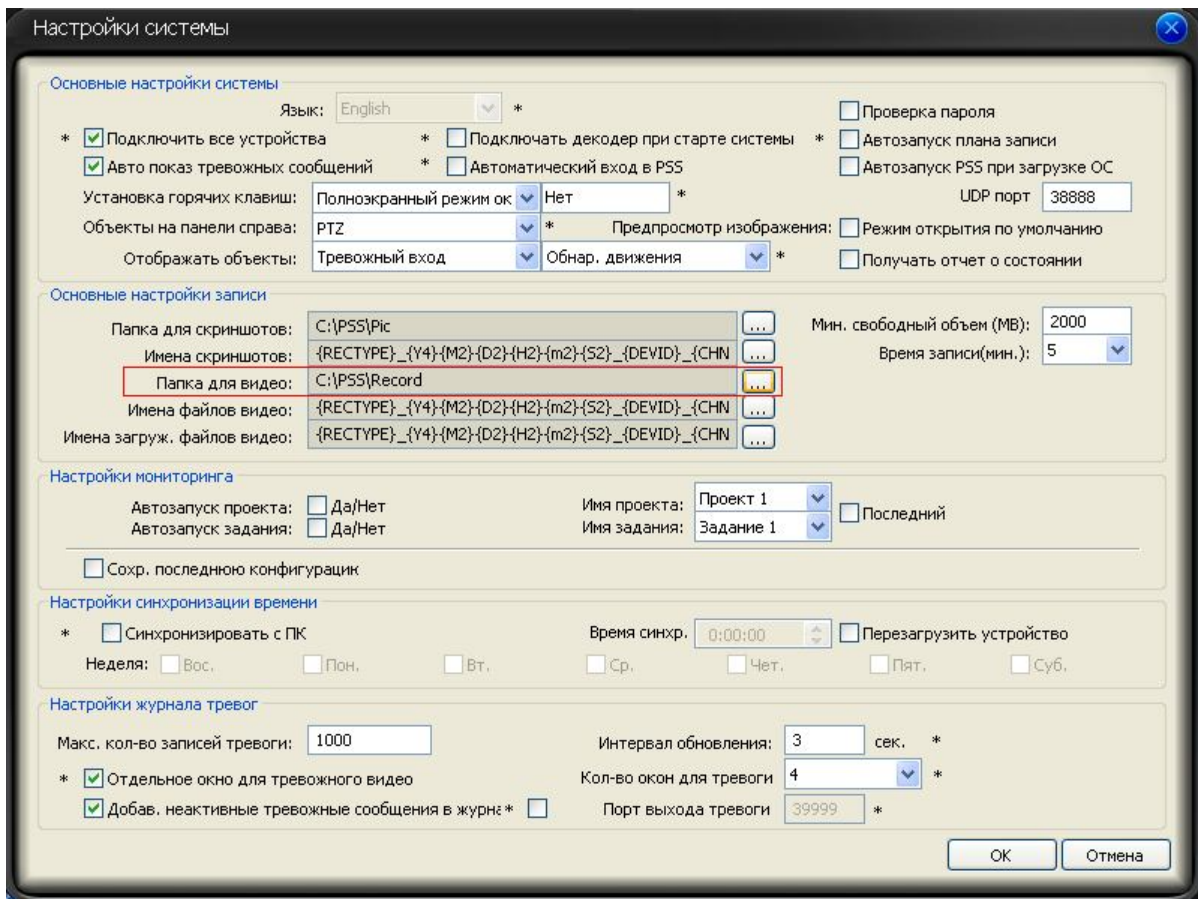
Настройки системы

Основные настройки системы

Язык: English *

Проверка пароля

* Подключить все устройства

* Подключать декодер при старте системы

* Автозапуск плана записи

Авто показ тревожных сообщений

* Автоматический вход в PSS

Автозапуск PSS при загрузке ОС

Установка горячих клавиш: Полноэкранный режим ок Нет *

UDP порт 38888

Объекты на панели справа: PTZ *

Предпросмотр изображения: Режим открытия по умолчанию

Отображать объекты: Тревожный вход Обнар. движения *

Получать отчет о состоянии

Основные настройки записи

Папка для скриншотов: C:\PSS\Pic ...

Мин. свободный объем (MB): 2000

Имена скриншотов: {RECTYPE}_{Y4}{M2}{D2}{H2}{m2}{S2}_{DEVID}_{CHN ...

Время записи(мин.): 5

Папка для видео: C:\PSS\Record ...

Имена файлов видео: {RECTYPE}_{Y4}{M2}{D2}{H2}{m2}{S2}_{DEVID}_{CHN ...

Имена загруж. файлов видео: {RECTYPE}_{Y4}{M2}{D2}{H2}{m2}{S2}_{DEVID}_{CHN ...

Настройки мониторинга

Автозапуск проекта: Да/Нет

Имя проекта: Проект 1

Последний

Автозапуск задания: Да/Нет

Имя задания: Задание 1

Сохр. последнюю конфигурацик

Настройки синхронизации времени

* Синхронизировать с ПК

Время синхр. 0:00:00

Перезагрузить устройство

Неделя: Вос. Пон. Вт. Ср. Чет. Пят. Суб.

Настройки журнала тревог

Макс. кол-во записей тревоги: 1000

Интервал обновления: 3 сек. *

* Отдельное окно для тревожного видео

Кол-во окон для тревоги 4 *

Добав. неактивные тревожные сообщения в журна *

Порт выхода тревоги 39999 *

OK

Отмена